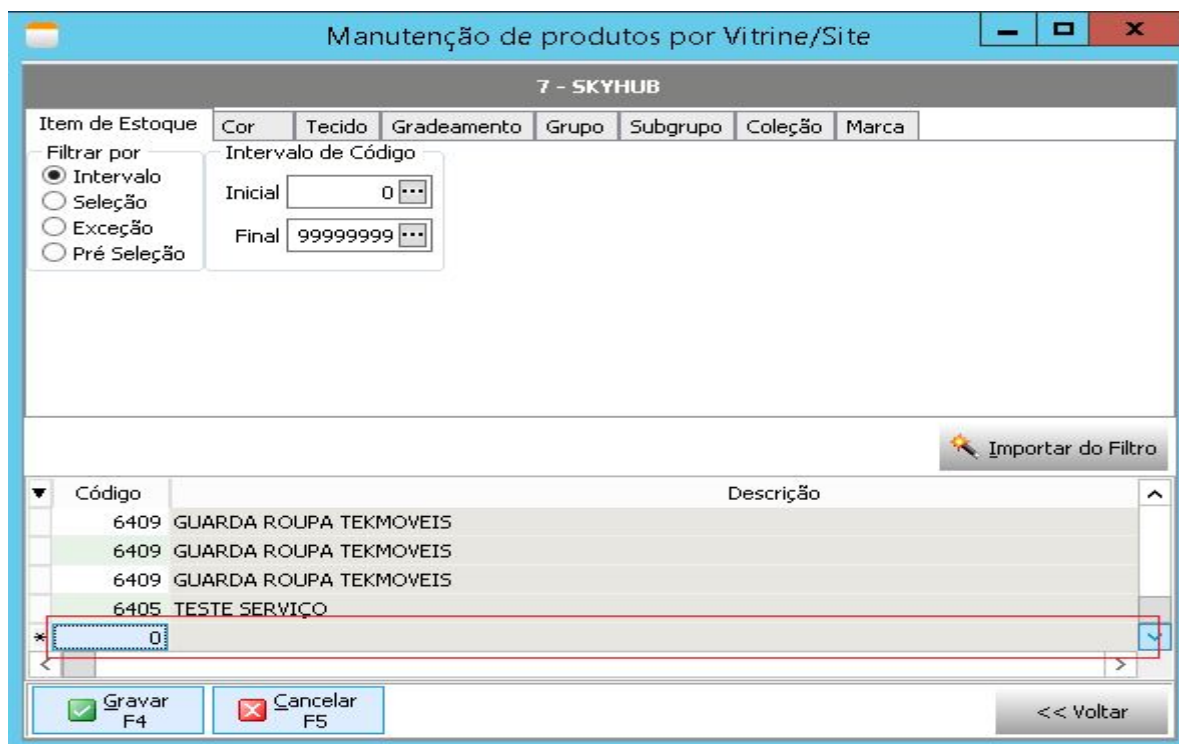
Manutenção de produtos por Vitrine/Site

7 - SKYHUB

Item de Estoque | Cor | Tecido | Gradeamento | Grupo | Subgrupo | Coleção | Marca

Filtrar por
Intervalo
Seleção
Exceção
Pré Seleção

Intervalo de Código
Inicial 0
Final 99999999

Importar do Filtro

| Código | Descrição |
|---|---|
| 6409 | GUARDA ROUPA TEKMOVEIS |
| 6409 | GUARDA ROUPA TEKMOVEIS |
| 6409 | GUARDA ROUPA TEKMOVEIS |
| 6405 | TESTE SERVIÇO |
| 0 | |

Gravar F4
Cancelar F5
<< Voltar